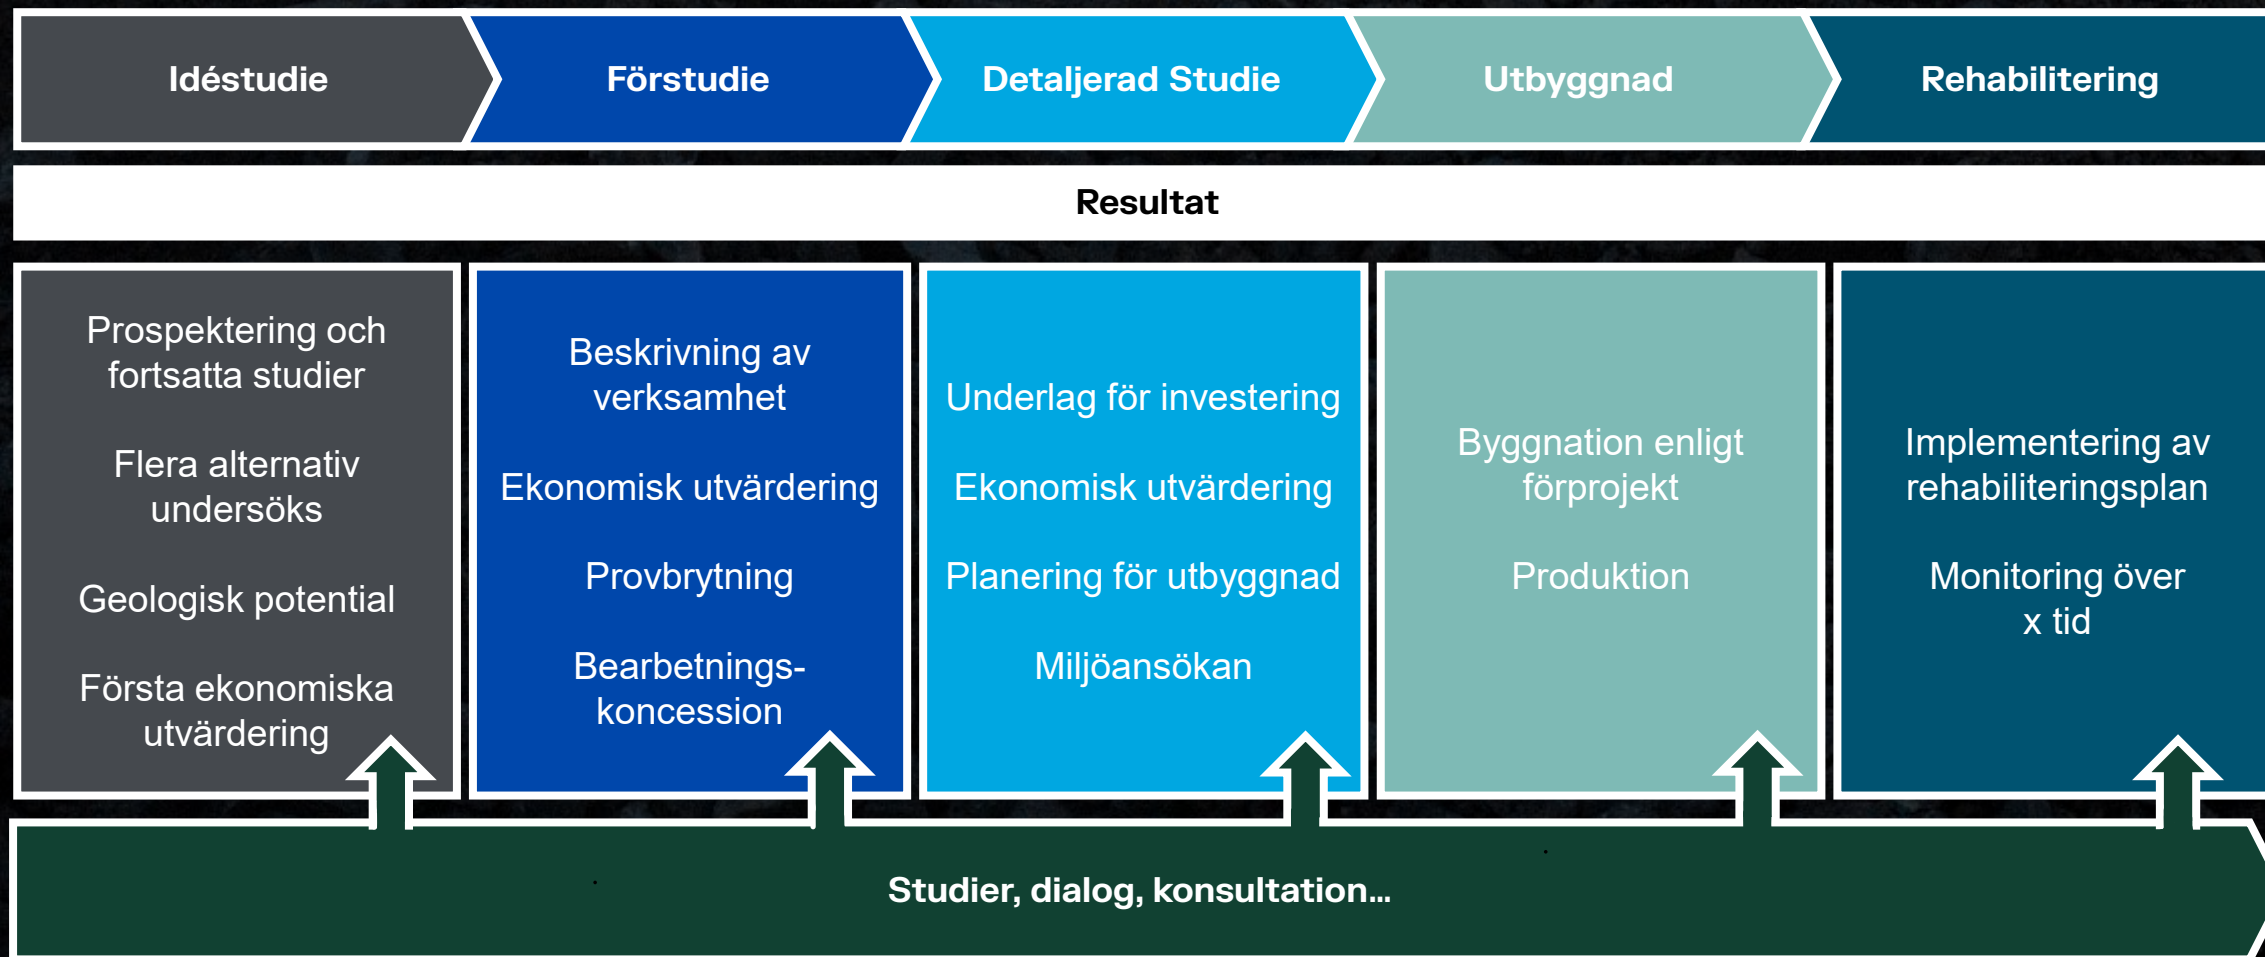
Idéstudie

Förstudie

Detaljerad Studie

Utbyggnad

Rehabilitering

Resultat

Prospektering och fortsatta studier

Flera alternativ undersöks

Geologisk potential

Första ekonomiska utvärdering

Beskrivning av verksamhet

Ekonomisk utvärdering

Provbrytning

Bearbetningskoncession

Underlag för investering

Ekonomisk utvärdering

Planering för utbyggnad

Miljöansökan

Byggnation enligt förprojekt

Produktion

Implementering av rehabiliteringsplan

Monitoring över x tid

Studier, dialog, konsultation...